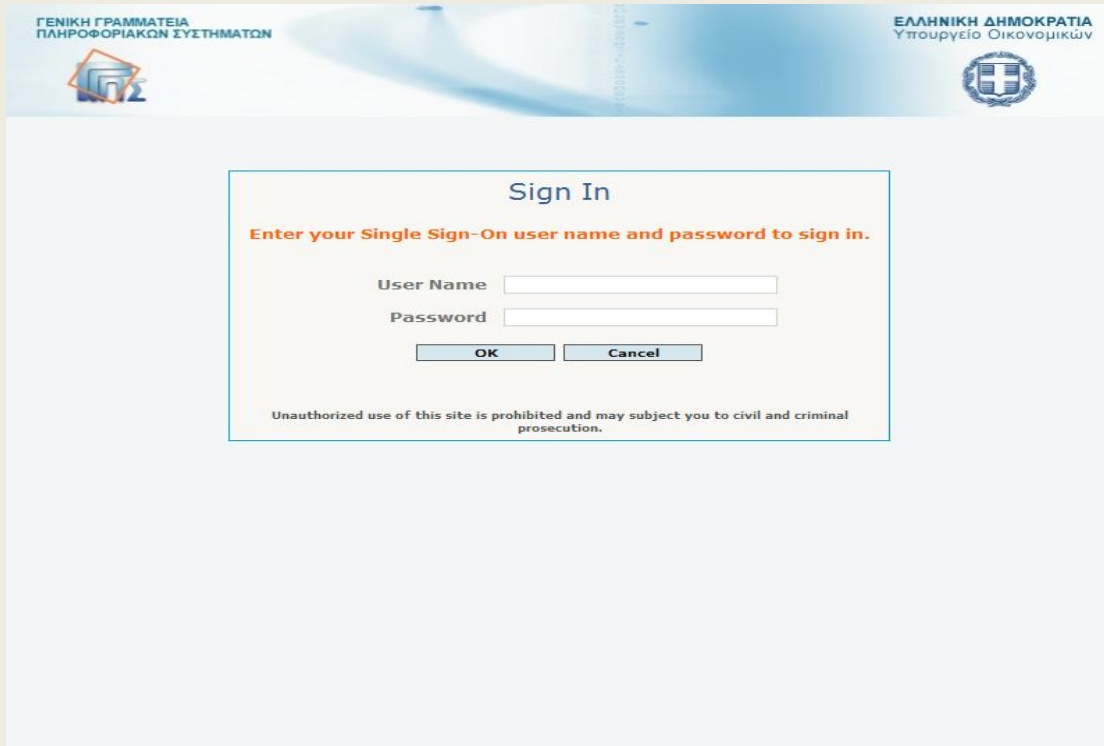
ΓΕΝΙΚΗ ΓΡΑΜΜΑΤΕΙΑ
ΠΛΗΡΟΦΟΡΙΑΚΩΝ ΣΥΣΤΗΜΑΤΩΝ

ΓΓΠΣ

ΕΛΛΗΝΙΚΗ ΔΗΜΟΚΡΑΤΙΑ
Υπουργείο Οικονομικών

Sign In

Enter your Single Sign-On user name and password to sign in.

User Name

Password

OK Cancel

Unauthorized use of this site is prohibited and may subject you to civil and criminal prosecution.